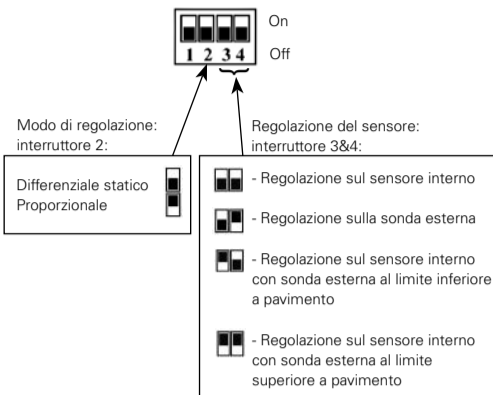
On
1 2 3 4
Off

Modo di regolazione: interruttore 2:

Differenziale statico
Proporzionale

Regolazione del sensore: interruttore 3&4:

- Regolazione sul sensore interno

- Regolazione sulla sonda esterna

- Regolazione sul sensore interno con sonda esterna al limite inferiore a pavimento

- Regolazione sul sensore interno con sonda esterna al limite superiore a pavimento